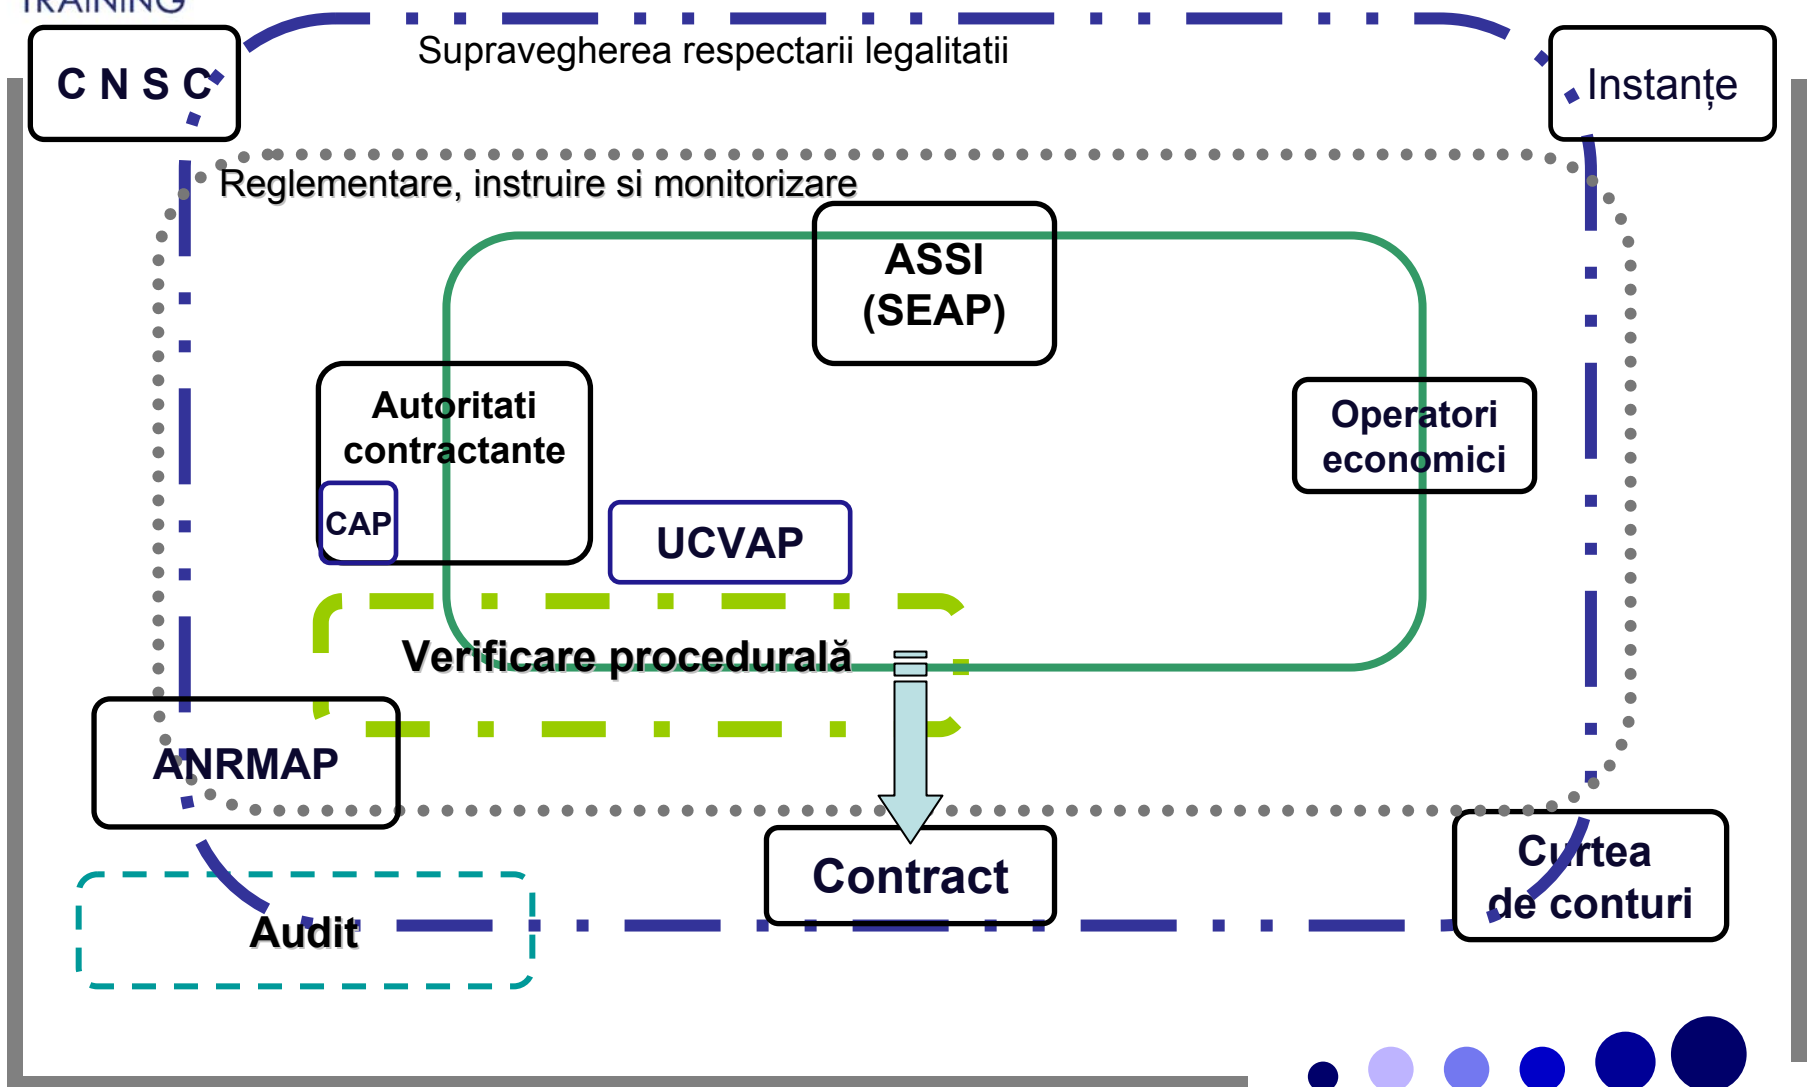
TRAINING

C N S C

Supravegherea respectarii legalitatii

Instanțe

Reglementare, instruire si monitorizare

ASSI (SEAP)

Autoritati contractante

CAP

UCVAP

Operatori economici

Verificare procedurală

ANRMAP

Contract

Curtea de conturi

Audit